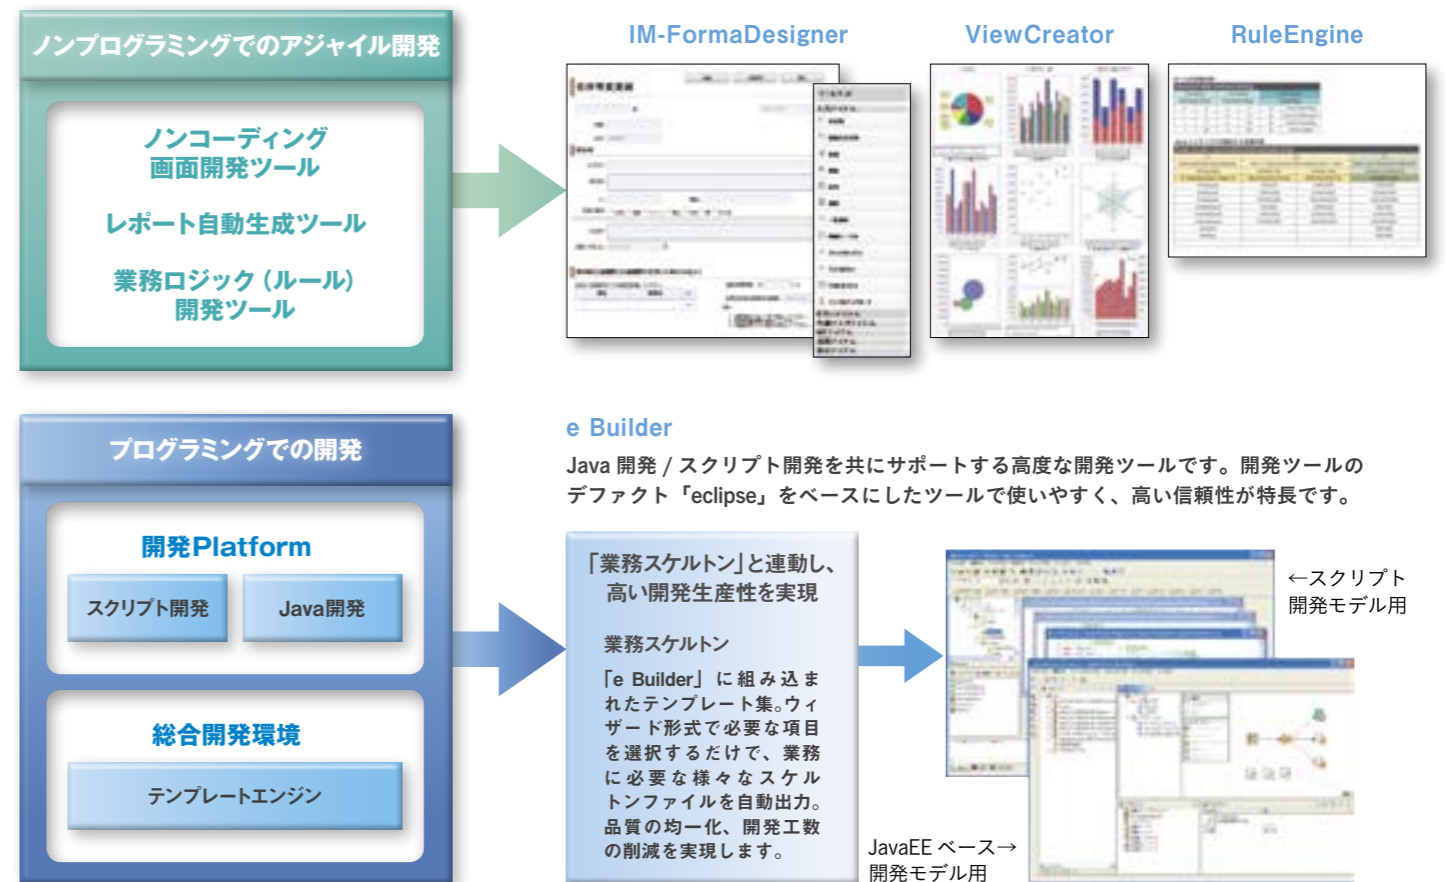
ノンプログラミングでのアジャイル開発

ノンコーディング
画面開発ツール

レポート自動生成ツール

業務ロジック（ルール）
開発ツール

IM-FormaDesigner

ViewCreator

RuleEngine

プログラミングでの開発

開発Platform

スクリプト開発

Java開発

総合開発環境

テンプレートエンジン

e Builder

Java 開発 / スクリプト開発を共にサポートする高度な開発ツールです。開発ツールのデファクト「eclipse」をベースにしたツールで使いやすく、高い信頼性が特長です。

「業務スケルトン」と連動し、高い開発生産性を実現

業務スケルトン

「e Builder」に組み込まれたテンプレート集。ウィザード形式で必要な項目を選択するだけで、業務に必要な様々なスケルトンファイルを自動出力。品質の均一化、開発工数の削減を実現します。

←スクリプト
開発モデル用

JavaEE ベース→
開発モデル用